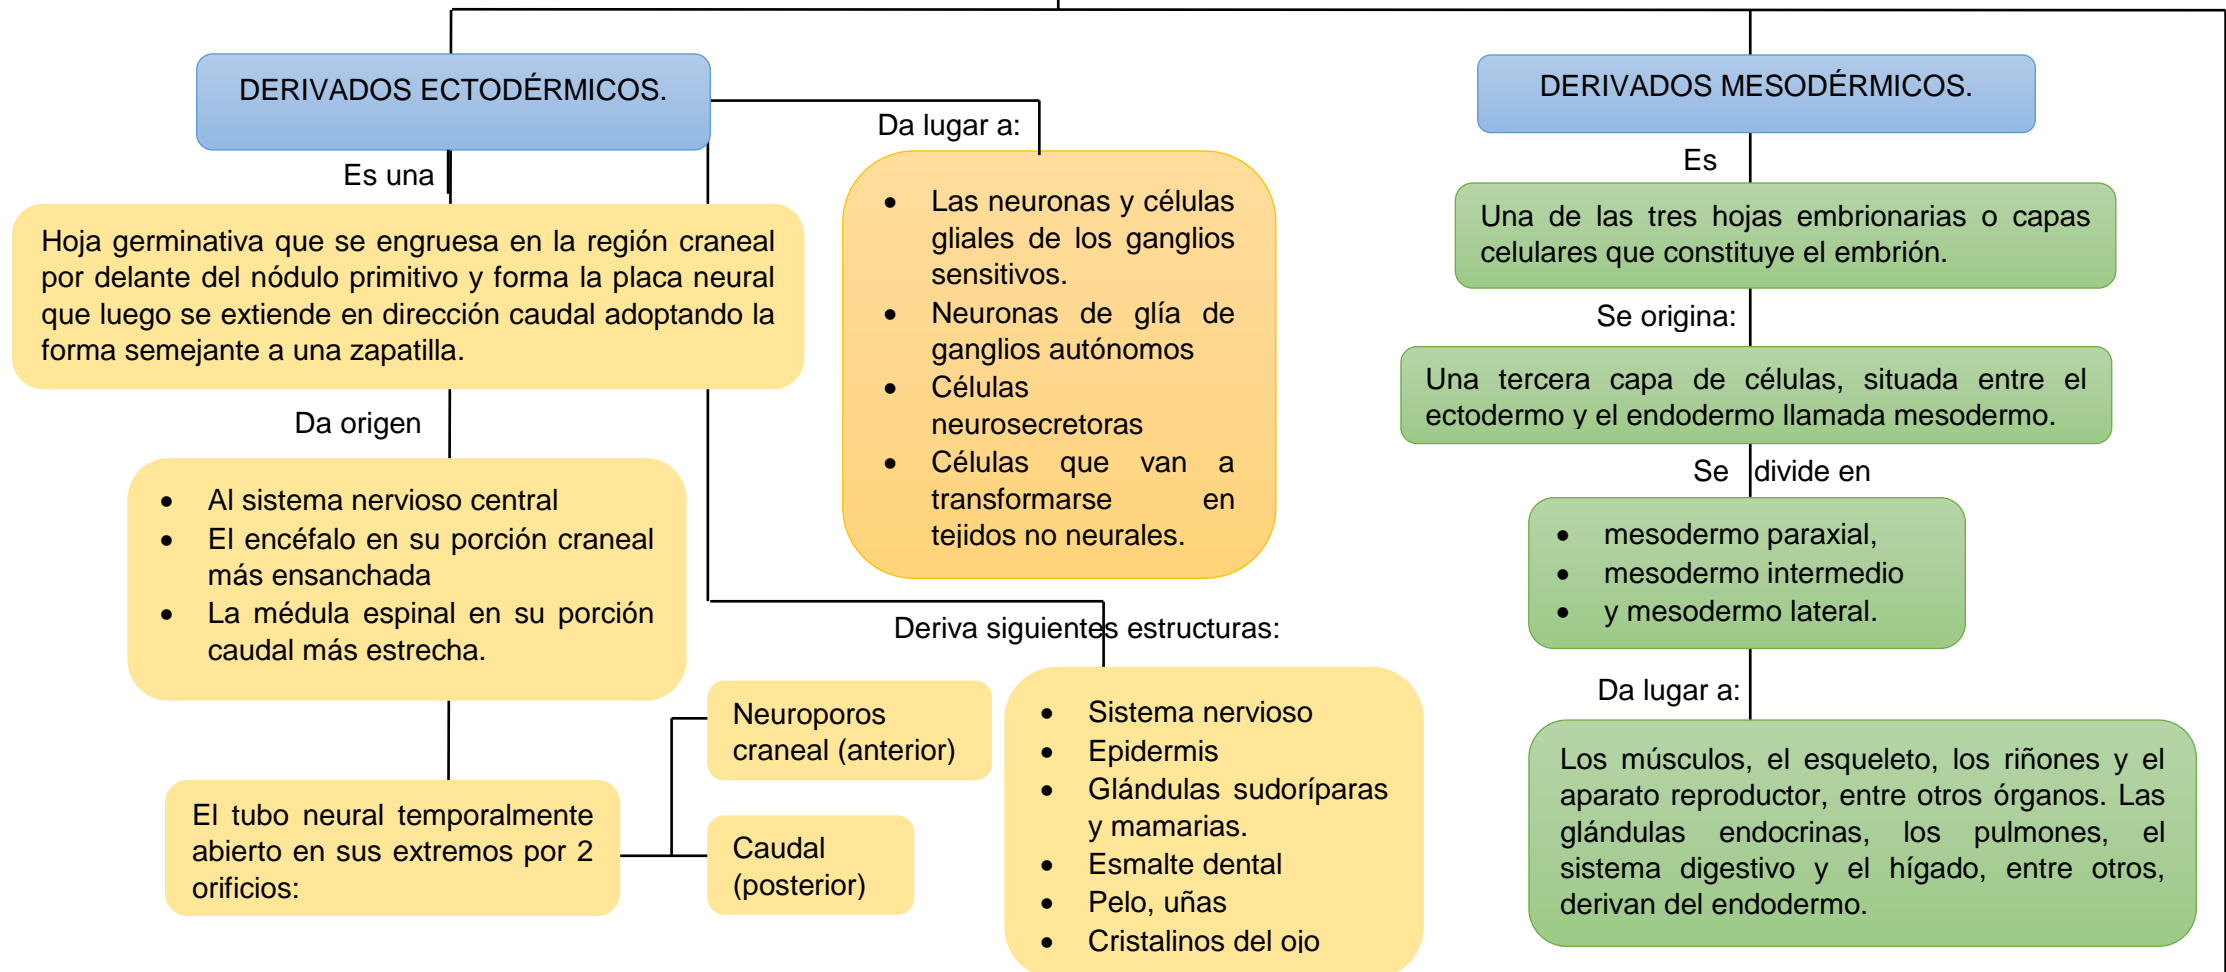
DERIVADOS ECTODÉRMICOS.

Es una

Hoja germinativa que se engruesa en la región craneal por delante del nódulo primitivo y forma la placa neural que luego se extiende en dirección caudal adoptando la forma semejante a una zapatilla.

Da origen

- Al sistema nervioso central
- El encéfalo en su porción craneal más ensanchada
- La médula espinal en su porción caudal más estrecha.

El tubo neural temporalmente abierto en sus extremos por 2 orificios:

Neuroporos craneal (anterior)

Caudal (posterior)

Da lugar a:

- Las neuronas y células gliales de los ganglios sensitivos.
- Neuronas de glía de ganglios autónomos
- Células neurosecretoras
- Células que van a transformarse en tejidos no neurales.

Deriva siguientes estructuras:

- Sistema nervioso
- Epidermis
- Glándulas sudoríparas y mamarias.
- Esmalte dental
- Pelo, uñas
- Cristalinos del ojo

DERIVADOS MESODÉRMICOS.

Es

Una de las tres hojas embrionarias o capas celulares que constituye el embrión.

Se origina:

Una tercera capa de células, situada entre el ectodermo y el endodermo llamada mesodermo.

Se divide en

- mesodermo paraxial,
- mesodermo intermedio
- y mesodermo lateral.

Da lugar a:

Los músculos, el esqueleto, los riñones y el aparato reproductor, entre otros órganos. Las glándulas endocrinas, los pulmones, el sistema digestivo y el hígado, entre otros, derivan del endodermo.